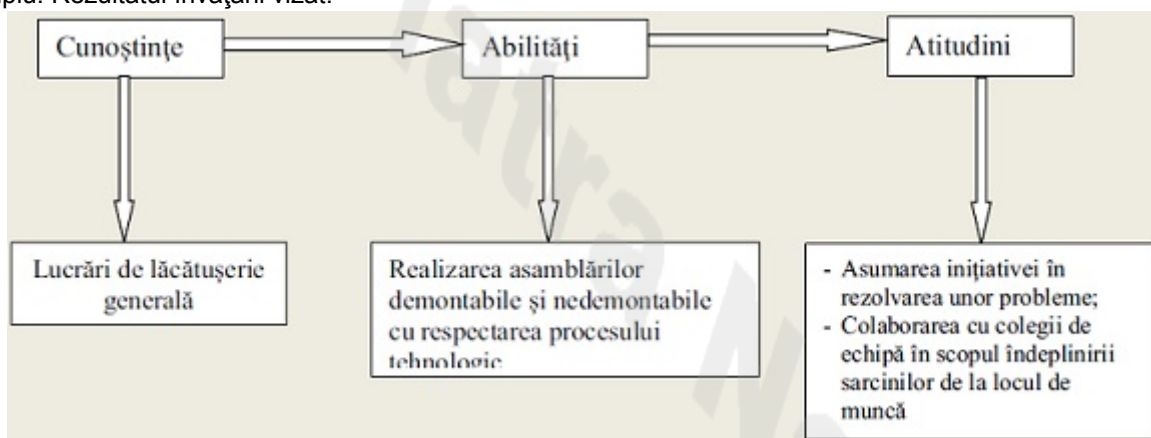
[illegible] Rezultatul învățării vizat:

Cunoştinţe

Abilităţi

Atitudini

Lucrări de lăcătuşerie generală

Realizarea asamblărilor demontabile şi nedemontabile cu respectarea procesului tehnologic

- Asumarea iniţiativei în rezolvarea unor probleme;
- Colaborarea cu colegii de echipă în scopul îndeplinirii sarcinilor de la locul de muncă